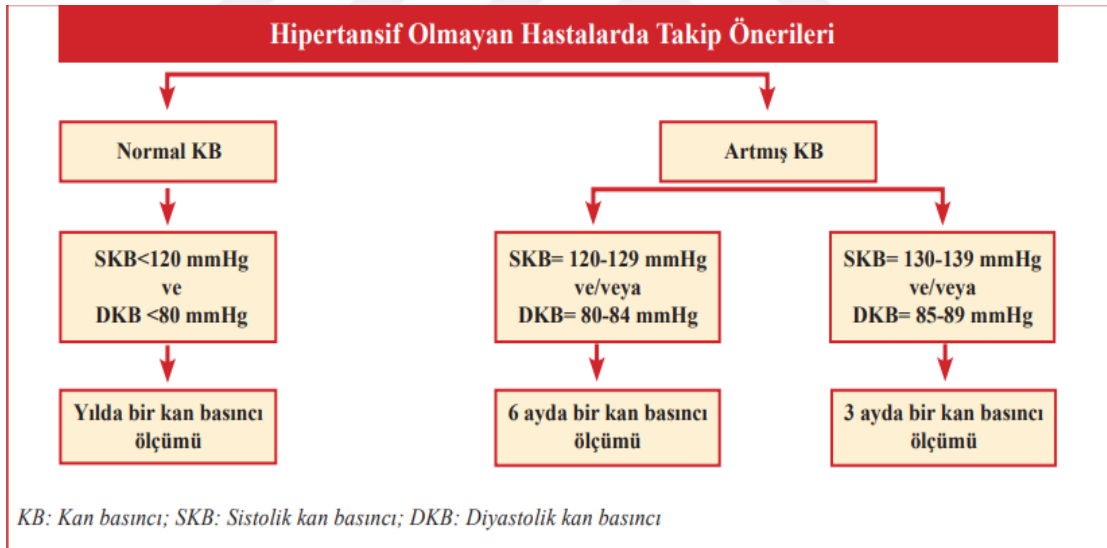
Hipertansif Olmayan Hastalarda Takip Önerileri

Normal KB

SKB<120 mmHg
ve
DKB <80 mmHg

Yılda bir kan basıncı ölçümü

Artmış KB

SKB= 120-129 mmHg
ve/veya
DKB= 80-84 mmHg

6 ayda bir kan basıncı ölçümü

SKB= 130-139 mmHg
ve/veya
DKB= 85-89 mmHg

3 ayda bir kan basıncı ölçümü

KB: Kan basıncı; SKB: Sistolik kan basıncı; DKB: Diyastolik kan basıncı